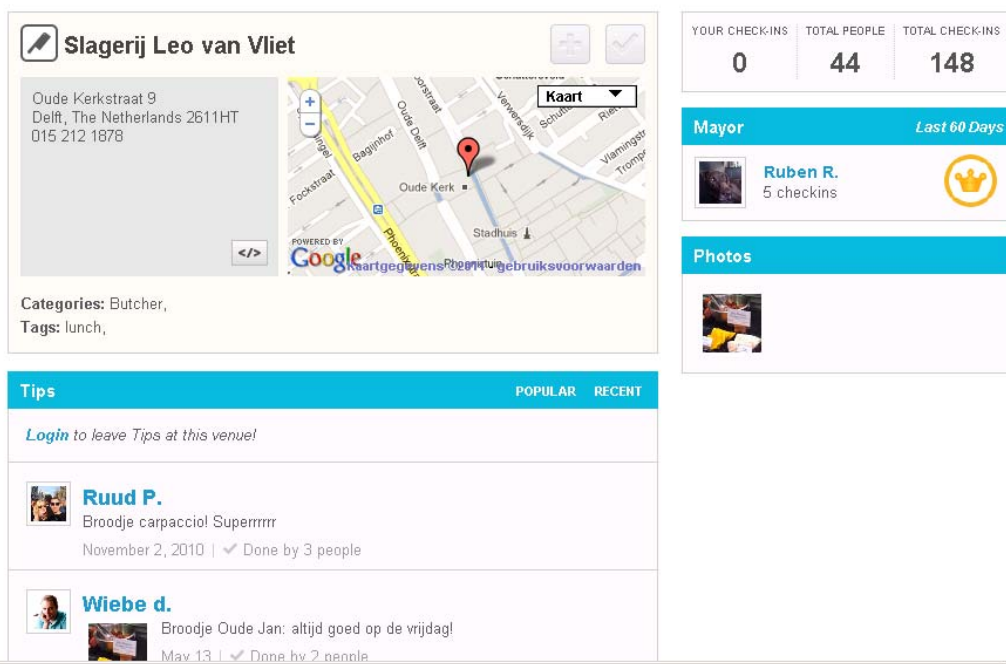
Slagerij Leo van Vliet

Oude Kerkstraat 9
Delft, The Netherlands 2611HT
015 212 1878

Kaart

Oude Delft
Verversdijk
Schutt
Vlamingstr
Tromp
Baginhof
Fockstraat
Oude Kerk
Stadhuis
Phoenixstraat
Phoenixtuin

POWERED BY Google Kaartgegevens ©2011 gebruiksvoorwaarden

</>

Categories: Butcher,
Tags: lunch,

YOUR CHECK-INS 0
TOTAL PEOPLE 44
TOTAL CHECK-INS 148

Mayor
Last 60 Days
Ruben R.
5 checkins

Photos

Tips
POPULAR RECENT

Login to leave Tips at this venue!

Ruud P.
Broodje carpaccio! Superrrrrr
November 2, 2010 | ✓ Done by 3 people

Wiebe d.
Broodje Oude Jan: altijd goed op de vrijdag!
May 13 | ✓ Done by 2 people